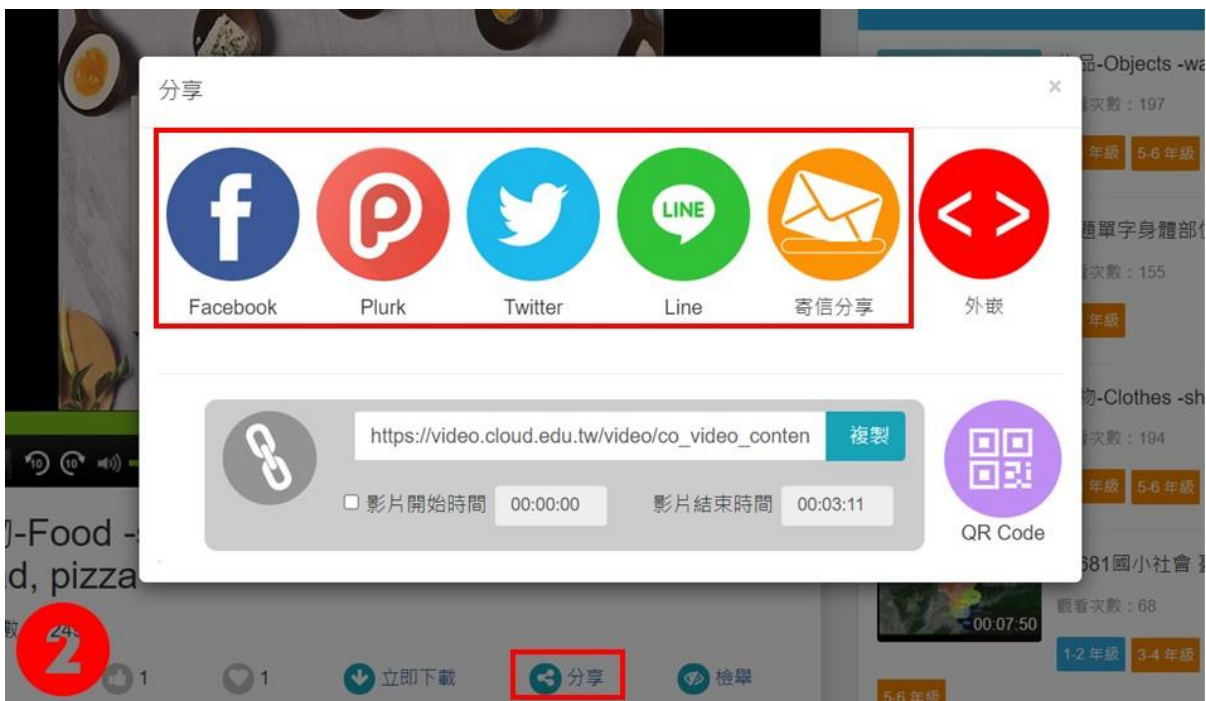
分享

×

Facebook

Plurk

Twitter

LINE

Line

寄信分享

外嵌

https://video.cloud.edu.tw/video/co_video_conten

複製

影片開始時間 00:00:00

影片結束時間 00:03:11

QR Code

品-Objects -wa

次數：197

年級 5-6 年級

題單字身體部位

次數：155

年級

物-Clothes -sh

次數：194

年級 5-6 年級

581國小社會

觀看次數：68

00:07:50

1-2 年級 3-4 年級

5-6 年級

]-Food -

d, pizza

數 24

2

1

1

立即下載

分享

檢舉